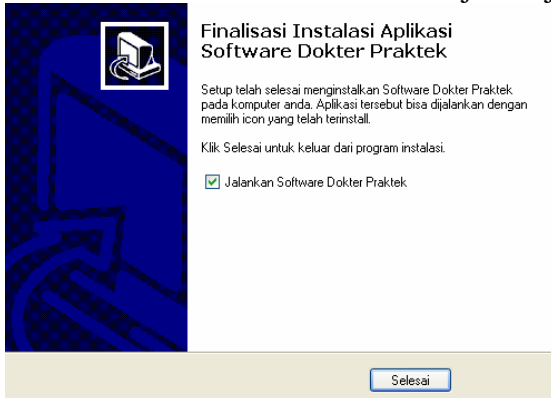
Finalisasi Instalasi Aplikasi Software Dokter Praktek

Setup telah selesai menginstalkan Software Dokter Praktek pada komputer anda. Aplikasi tersebut bisa dijalankan dengan memilih icon yang telah terinstall.

Klik Selesai untuk keluar dari program instalasi.

☑ Jalankan Software Dokter Praktek

Selesai